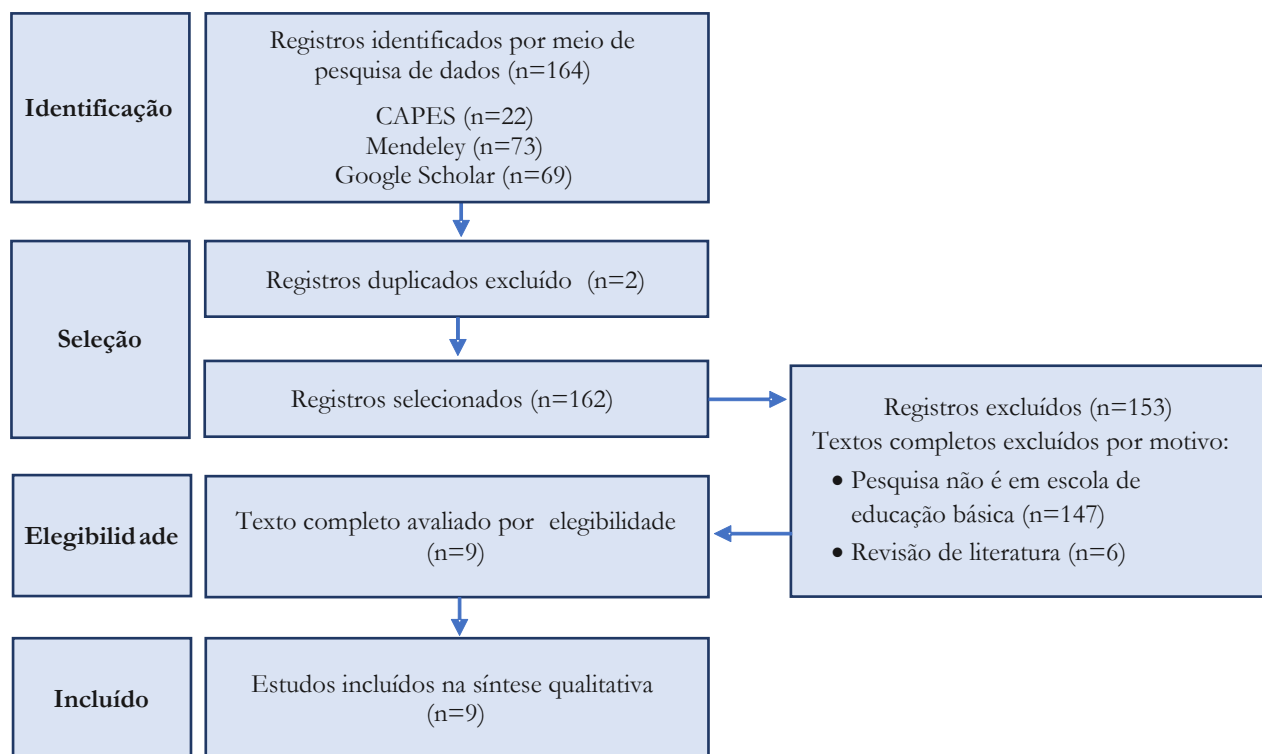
Identificação

Registros identificados por meio de pesquisa de dados (n=164)

CAPES (n=22)
Mendeley (n=73)
Google Scholar (n=69)

Seleção

Registros duplicados excluído (n=2)

Registros selecionados (n=162)

Registros excluídos (n=153)
Textos completos excluídos por motivo:
• Pesquisa não é em escola de educação básica (n=147)
• Revisão de literatura (n=6)

Elegibilidade

Texto completo avaliado por elegibilidade (n=9)

Incluído

Estudos incluídos na síntese qualitativa (n=9)